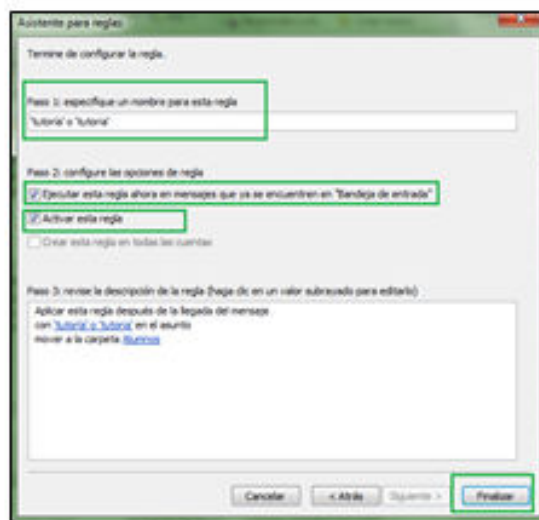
Asistente para reglas

Termine de configurar la regla.

Paso 1: especifique un nombre para esta regla

"tutoría" o "tutoria"

Paso 2: configure las opciones de regla

Ejecutar esta regla ahora en mensajes que ya se encuentren en "Bandeja de entrada"

Activar esta regla

Crear esta regla en todas las cuentas

Paso 3: revise la descripción de la regla (haga clic en un valor subrayado para editarlo)

Aplicar esta regla después de la llegada del mensaje
con "tutoría" o "tutoria" en el asunto
mover a la carpeta Alumnos

Cancelar
< Atrás
Siguiente >
Finalizar